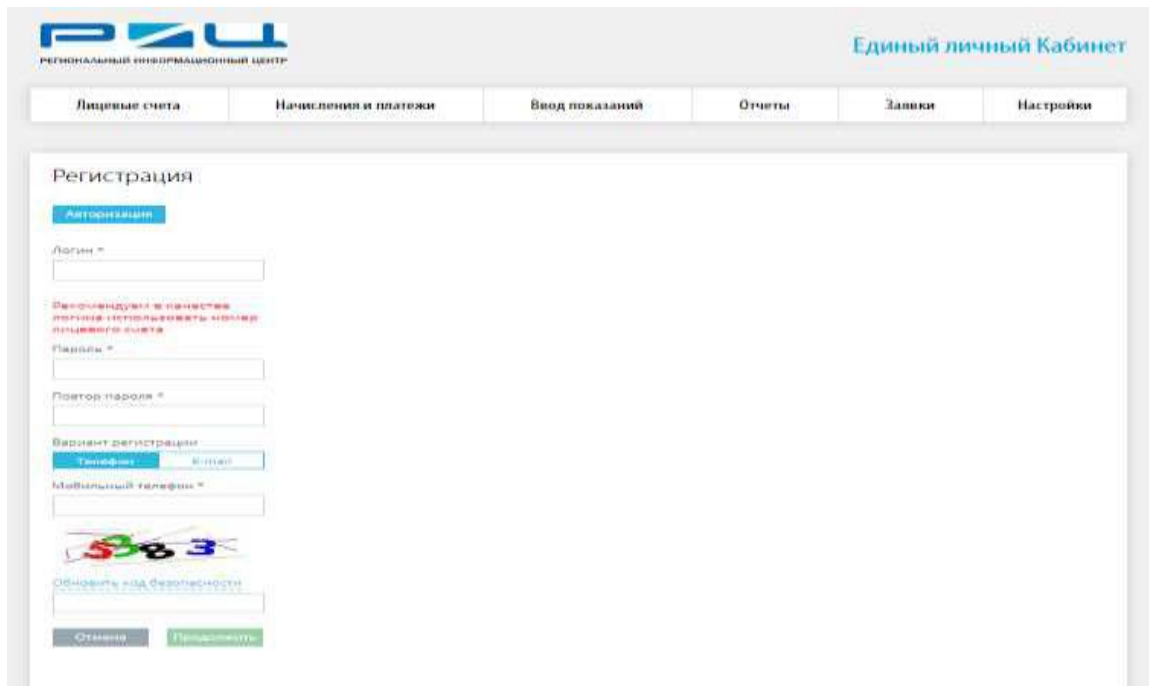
РИЦ
РЕГИОНАЛЬНЫЙ ИНФОРМАЦИОННЫЙ ЦЕНТР

Единый личный Кабинет

Лицевые счета | Начисления и платежи | Ввод показаний | Отчеты | Заявки | Настройки

Регистрация

Авторизация

Логин *

Рекомендуем в качестве логина использовать номер лицевого счета

Пароль *

Повтор пароля *

Вариант регистрации

Телефон | E-mail

Мобильный телефон *

5583

Обновить код безопасности

Отмена | Продолжить